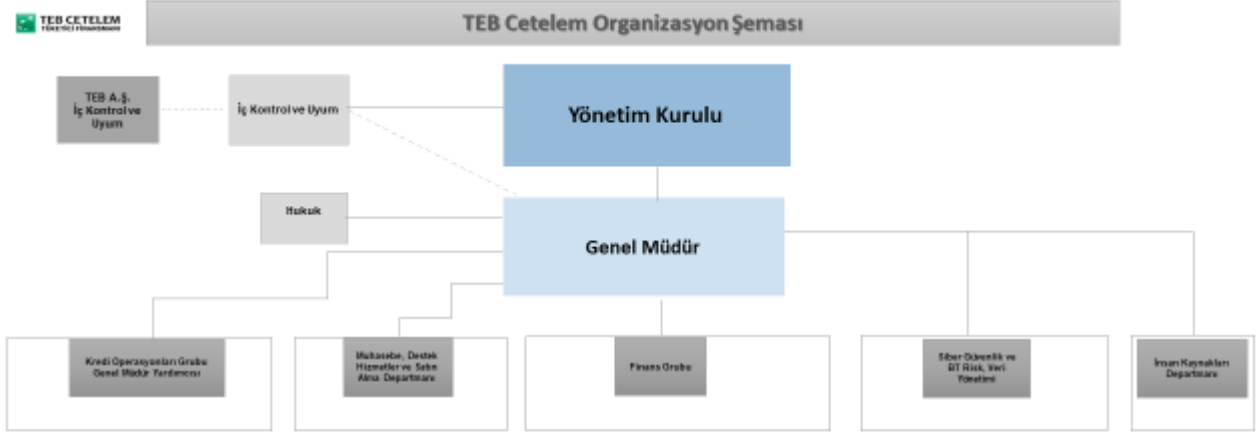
TEB CETELEM
TÜKETİCİ FİNANSMANI

TEB Cetelem Organizasyon Şeması

TEB A.Ş. İç Kontrol ve Uyum

İç Kontrol ve Uyum

Yönetim Kurulu

Hukuk

Genel Müdür

Kredi Operasyonları Grubu Genel Müdür Yardımcısı

Muhasebe, Destek Hizmetler ve Satın Alma Departmanı

Finans Grubu

Siber Güvenlik ve BT Risk, Veri Yönetimi

İnsan Kaynakları Departmanı